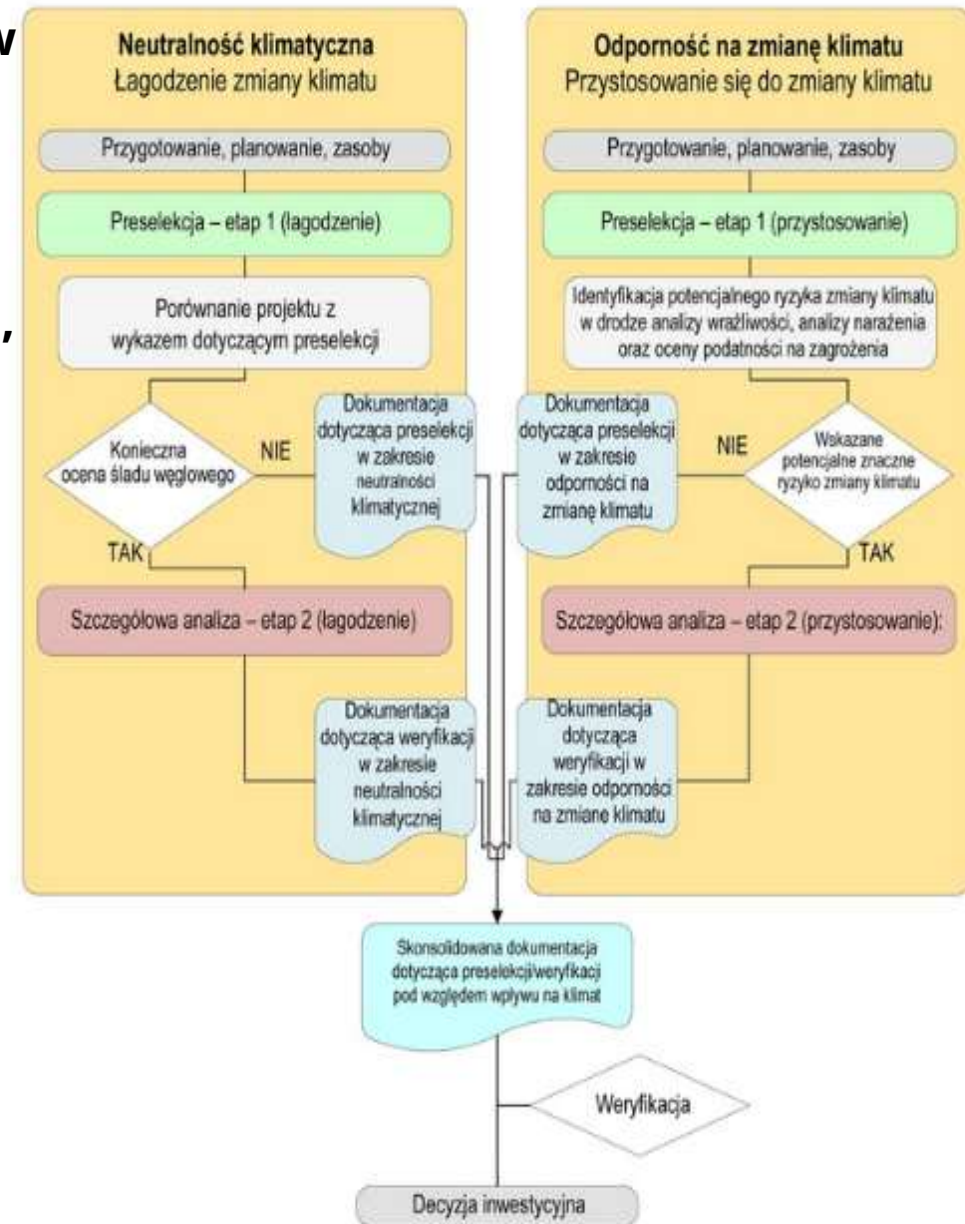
w

,

Neutralność klimatyczna
Łagodzenie zmiany klimatu

Przygotowanie, planowanie, zasoby

Preselekcja – etap 1 (łagodzenie)

Porównanie projektu z wykazem dotyczącym preselekcji

Konieczna ocena śladu węglowego

NIE

TAK

Dokumentacja dotycząca preselekcji w zakresie neutralności klimatycznej

Szczegółowa analiza – etap 2 (łagodzenie)

Dokumentacja dotycząca weryfikacji w zakresie neutralności klimatycznej

Odporność na zmianę klimatu
Przystosowanie się do zmiany klimatu

Przygotowanie, planowanie, zasoby

Preselekcja – etap 1 (przystosowanie)

Identyfikacja potencjalnego ryzyka zmiany klimatu w drodze analizy wrażliwości, analizy narażenia oraz oceny podatności na zagrożenia

Dokumentacja dotycząca preselekcji w zakresie odporności na zmianę klimatu

NIE

Wskazane potencjalne znaczne ryzyko zmiany klimatu

TAK

Szczegółowa analiza – etap 2 (przystosowanie):

Dokumentacja dotycząca weryfikacji w zakresie odporności na zmiane klimatu

Skonsolidowana dokumentacja dotycząca preselekcji/weryfikacji pod względem wpływu na klimat

Weryfikacja

Decyzja inwestycyjna